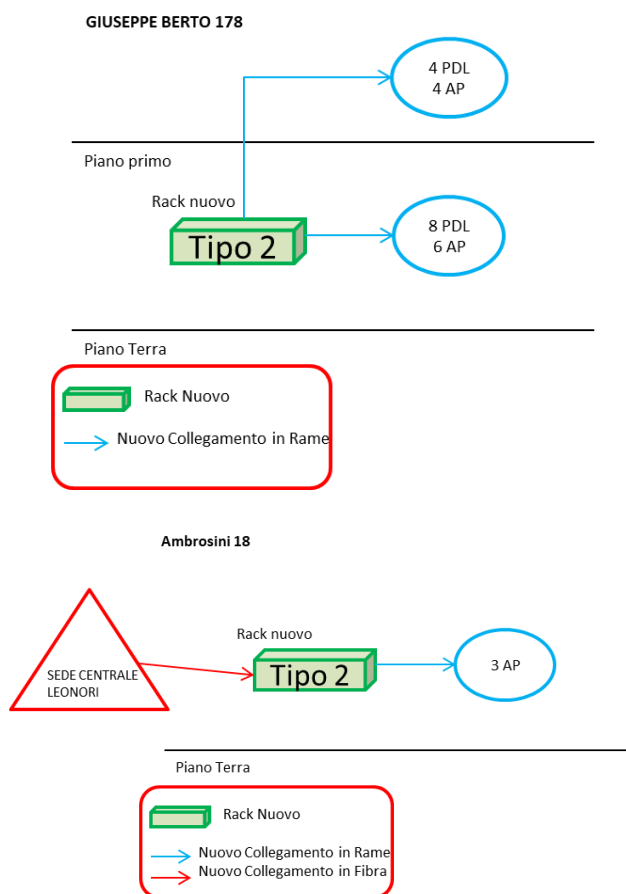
GIUSEPPE BERTO 178

4 PDL
4 AP

Piano primo

Rack nuovo

Tipo 2

8 PDL
6 AP

Piano Terra

Rack Nuovo

Nuovo Collegamento in Rame

Ambrosini 18

SEDE CENTRALE
LEONORI

Rack nuovo

Tipo 2

3 AP

Piano Terra

Rack Nuovo

Nuovo Collegamento in Rame
Nuovo Collegamento in Fibra